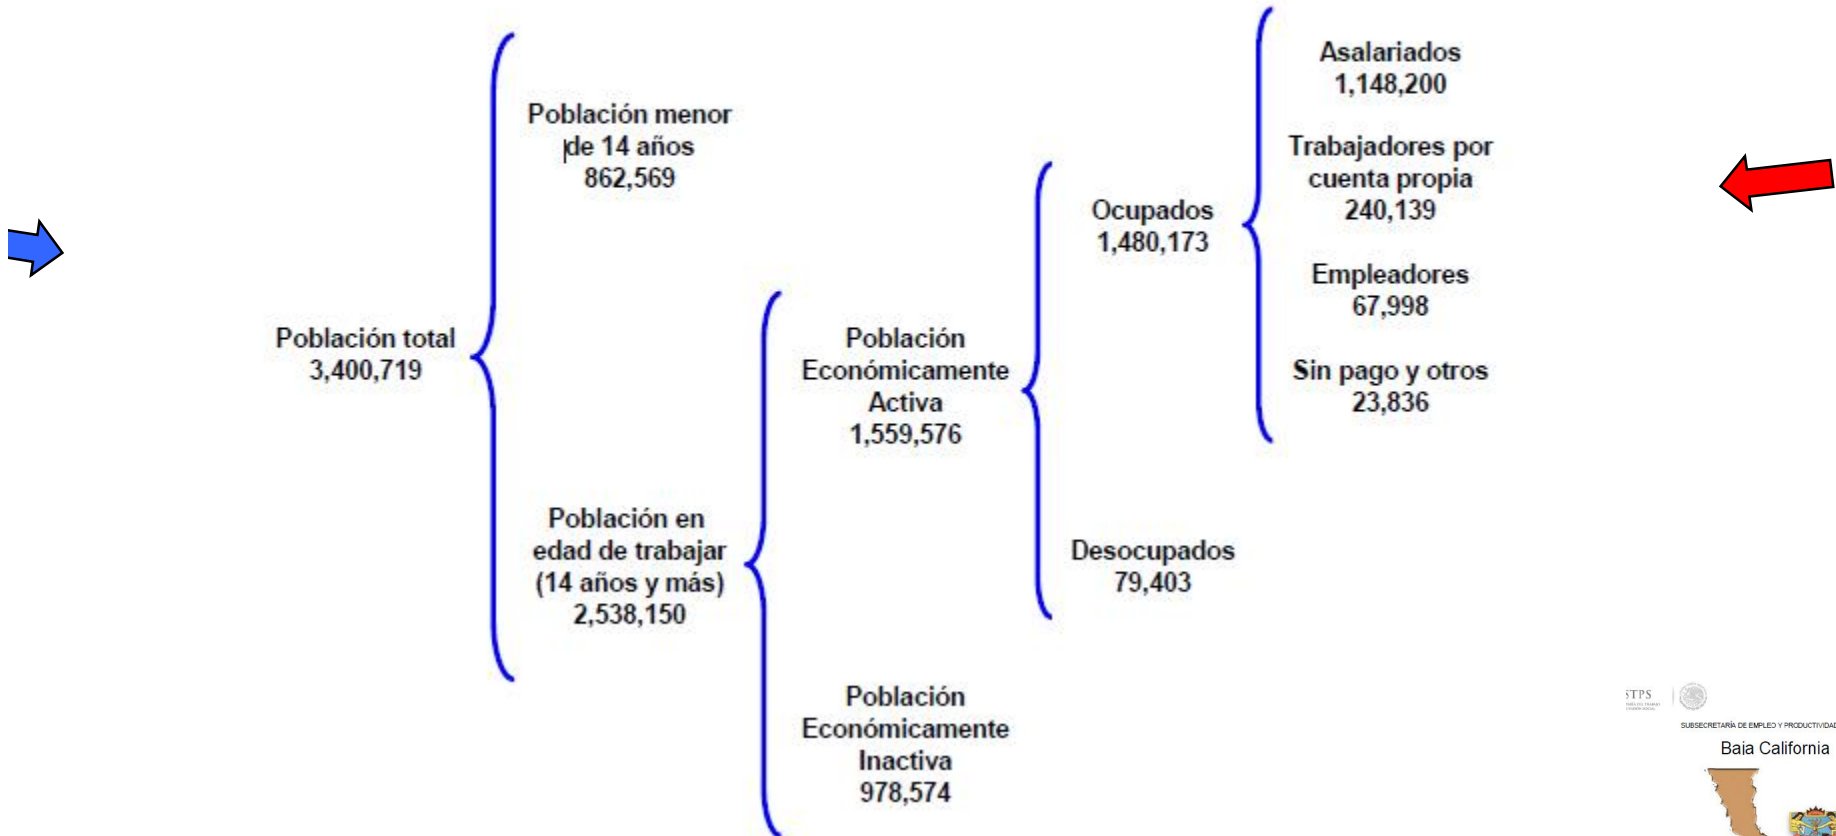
Población total
3,400,719

Población menor de 14 años
862,569

Población en edad de trabajar (14 años y más)
2,538,150

Población Económicamente Activa
1,559,576

Población Económicamente Inactiva
978,574

Ocupados
1,480,173

Desocupados
79,403

Asalariados
1,148,200

Trabajadores por cuenta propia
240,139

Empleadores
67,998

Sin pago y otros
23,836

STPS

SUBSECRETARÍA DE EMPLEO Y PRODUCTIVIDAD

Baja California